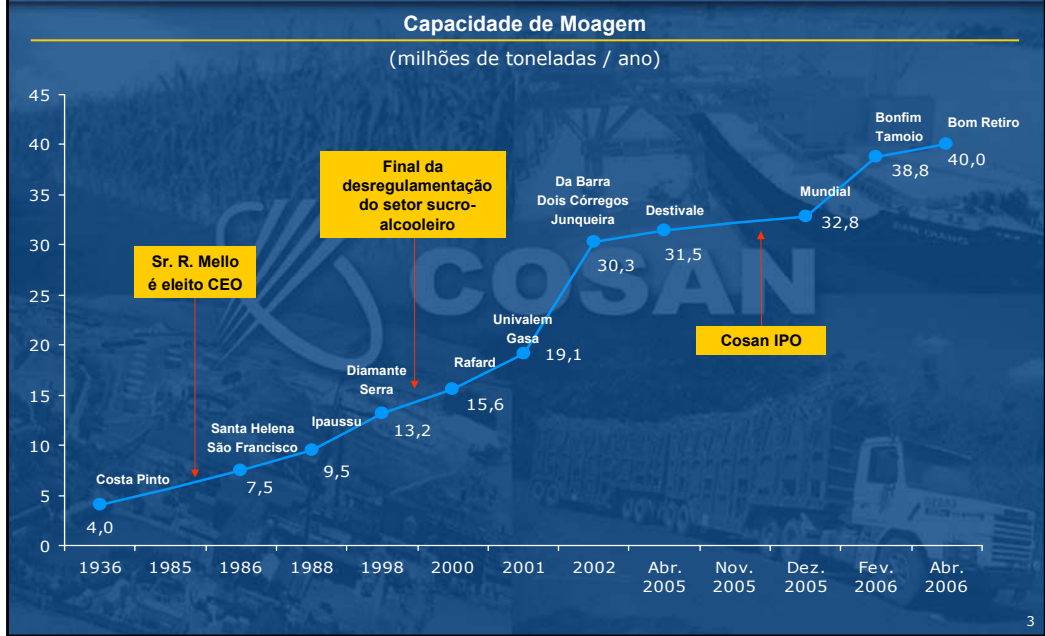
Capacidade de Moagem

(milhões de toneladas / ano)

45
40
35
30
25
20
15
10
5
0

Final da desregulamentação do setor sucro-alcooleiro

Sr. R. Mello é eleito CEO

Cosan IPO

COSAN

Costa Pinto 4,0
Santa Helena São Francisco 7,5
Ipaussu 9,5
Diamante Serra 13,2
Rafard 15,6
Univalem Gasa 19,1
Da Barra Dois Córregos Junqueira 30,3
Destivale 31,5
Mundial 32,8
Bonfim Tamoio 38,8
Bom Retiro 40,0

1936 1985 1986 1988 1998 2000 2001 2002 Abr. 2005 Nov. 2005 Dez. 2005 Fev. 2006 Abr. 2006

3